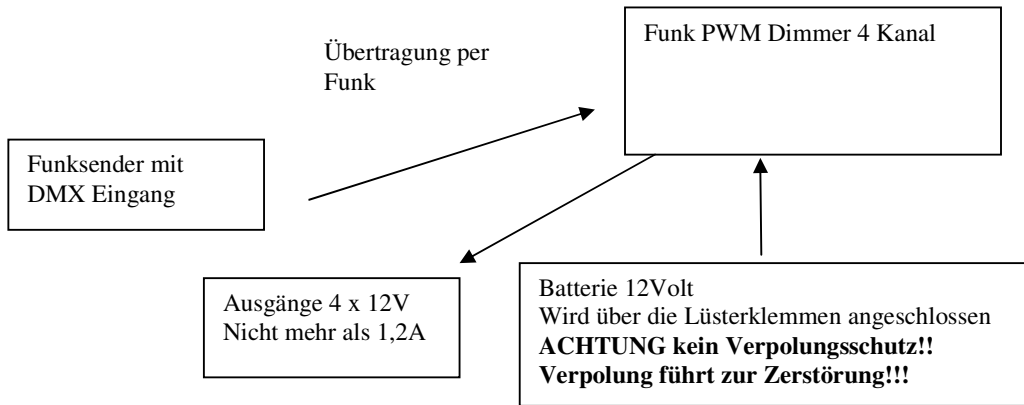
Übertragung per Funk

Funk PWM Dimmer 4 Kanal

Funksender mit DMX Eingang

Ausgänge 4 x 12V
Nicht mehr als 1,2A

Batterie 12Volt
Wird über die Lüsterklemmen angeschlossen
**ACHTUNG kein Verpolungsschutz!!**
**Verpolung führt zur Zerstörung!!!**